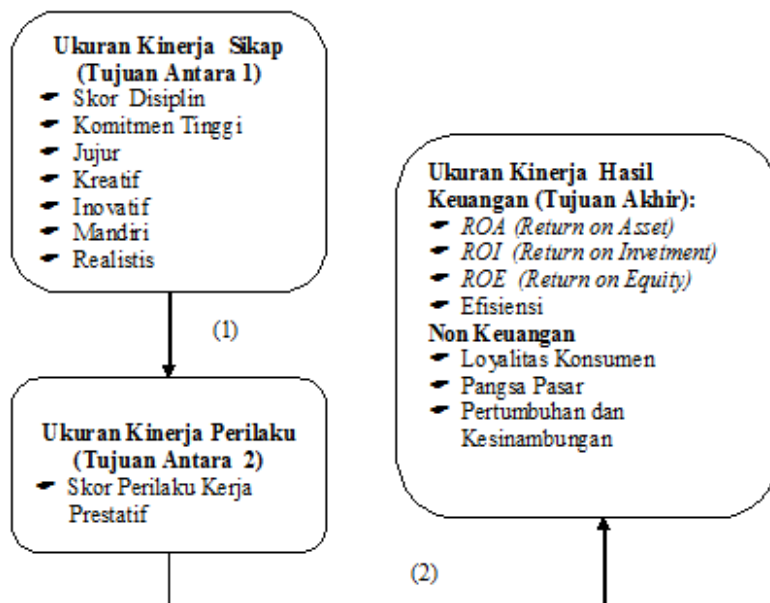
**Ukuran Kinerja Sikap (Tujuan Antara 1)**
- Skor Disiplin
- Komitmen Tinggi
- Jujur
- Kreatif
- Inovatif
- Mandiri
- Realistis

(1)

**Ukuran Kinerja Perilaku (Tujuan Antara 2)**
- Skor Perilaku Kerja Prestatif

**Ukuran Kinerja Hasil Keuangan (Tujuan Akhir):**
- *ROA (Return on Asset)*
- *ROI (Return on Invetment)*
- *ROE (Return on Equity)*
- Efisiensi

**Non Keuangan**
- Loyalitas Konsumen
- Pangsa Pasar
- Pertumbuhan dan Kesinambungan

(2)